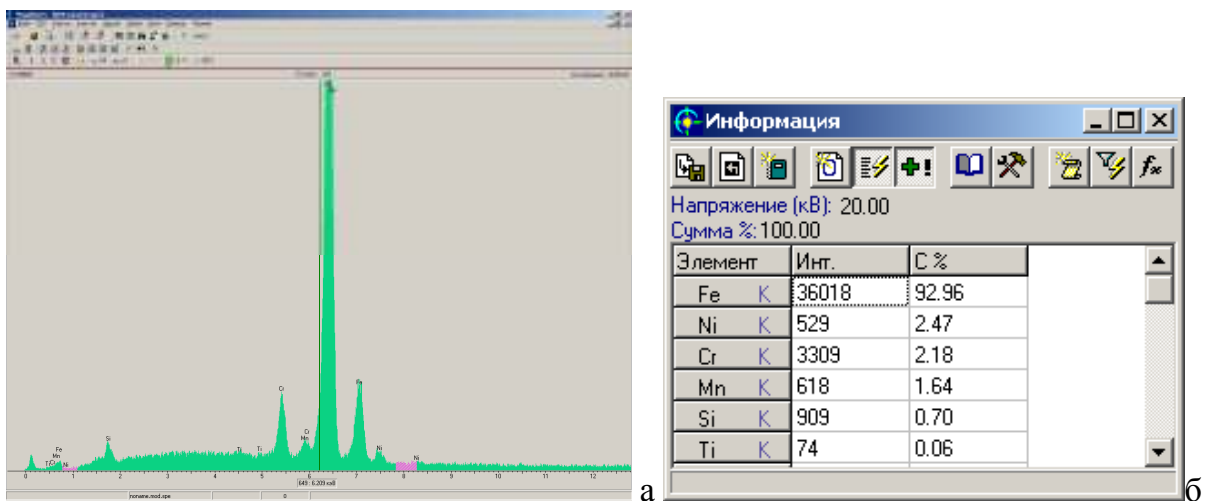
Fe
Mn
Ti Cr
Ni
Si
Ti
Ti
Cr
Mn
Cr
Fe
Ni
Ni
0 1 2 3 4 5 6 7 8 9 10 11 12

а

Информация

Напряжение (кВ): 20.00
Сумма %: 100.00

| Элемент | Инт. | С % |
|---|---|---|
| Fe K | 36018 | 92.96 |
| Ni K | 529 | 2.47 |
| Cr K | 3309 | 2.18 |
| Mn K | 618 | 1.64 |
| Si K | 909 | 0.70 |
| Ti K | 74 | 0.06 |

б